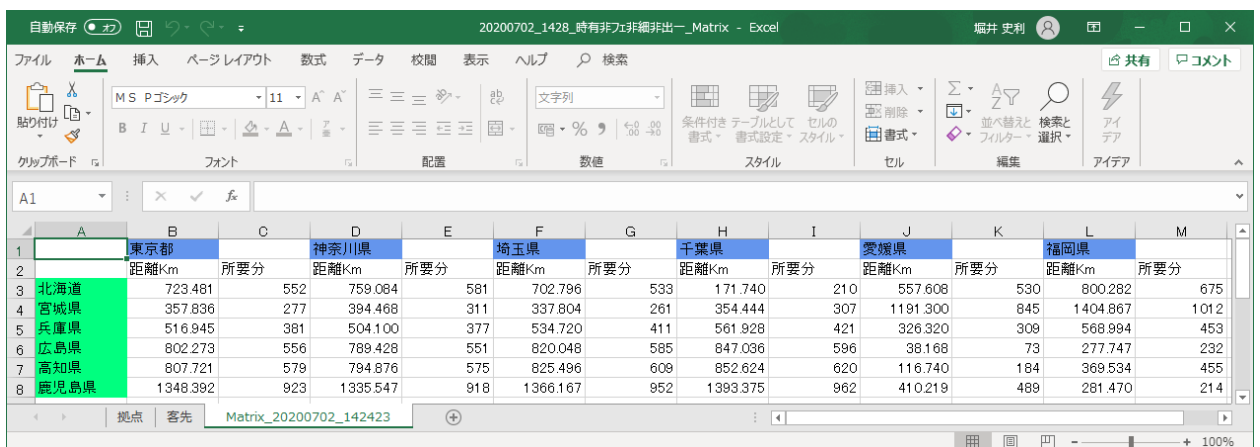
自動保存 オフ 20200702_1428_時有非フェ非細非出ー_Matrix - Excel 堀井 史利

ファイル ホーム 挿入 ページレイアウト 数式 データ 校閲 表示 ヘルプ 検索 共有 コメント

貼り付け クリップボード MS Pゴシック 11 フォント 配置 文字列 数値 条件付き書式 テーブルとして書式設定 セルのスタイル スタイル 挿入 削除 書式 セル 並べ替えとフィルター 検索と選択 編集 アイデア アイデア

A1 fx

| | A | B | C | D | E | F | G | H | I | J | K | L | M |
|---|---|---|---|---|---|---|---|---|---|---|---|---|---|
| 1 | | 東京都 | | 神奈川県 | | 埼玉県 | | 千葉県 | | 愛媛県 | | 福岡県 | |
| 2 | | 距離Km | 所要分 | 距離Km | 所要分 | 距離Km | 所要分 | 距離Km | 所要分 | 距離Km | 所要分 | 距離Km | 所要分 |
| 3 | 北海道 | 723.481 | 552 | 759.084 | 581 | 702.796 | 533 | 171.740 | 210 | 557.608 | 530 | 800.282 | 675 |
| 4 | 宮城県 | 357.836 | 277 | 394.468 | 311 | 337.804 | 261 | 354.444 | 307 | 1191.300 | 845 | 1404.867 | 1012 |
| 5 | 兵庫県 | 516.945 | 381 | 504.100 | 377 | 534.720 | 411 | 561.928 | 421 | 326.320 | 309 | 568.994 | 453 |
| 6 | 広島県 | 802.273 | 556 | 789.428 | 551 | 820.048 | 585 | 847.036 | 596 | 38.168 | 73 | 277.747 | 232 |
| 7 | 高知県 | 807.721 | 579 | 794.876 | 575 | 825.496 | 609 | 852.624 | 620 | 116.740 | 184 | 369.534 | 455 |
| 8 | 鹿児島県 | 1348.392 | 923 | 1335.547 | 918 | 1366.167 | 952 | 1393.375 | 962 | 410.219 | 489 | 281.470 | 214 |

拠点 客先 Matrix_20200702_142423

100%